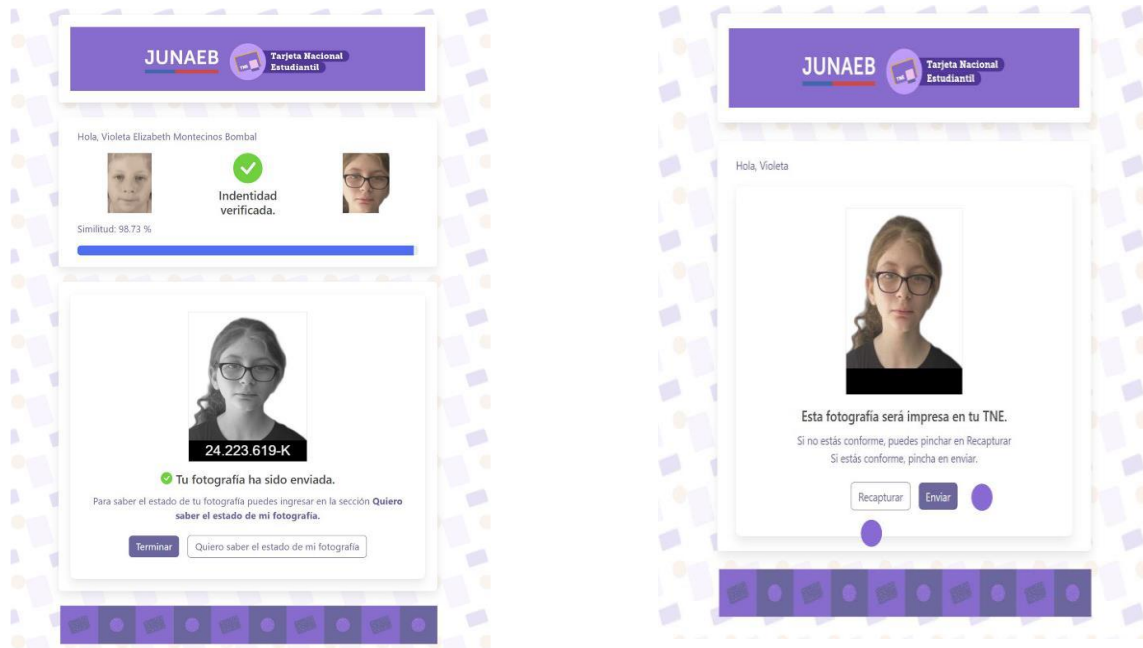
JUNAEB Tarjeta Nacional Estudiantil

Hola, Violeta Elizabeth Montecinos Bombal

Indentidad verificada.

Similitud: 98.73 %

24.223.619-K

Tu fotografía ha sido enviada.

Para saber el estado de tu fotografía puedes ingresar en la sección **Quiero saber el estado de mi fotografía.**

Terminar

Quiero saber el estado de mi fotografía

JUNAEB Tarjeta Nacional Estudiantil

Hola, Violeta

Esta fotografía será impresa en tu TNE.

Si no estás conforme, puedes pinchar en Recapturar

Si estás conforme, pincha en enviar.

Recapturar

Enviar